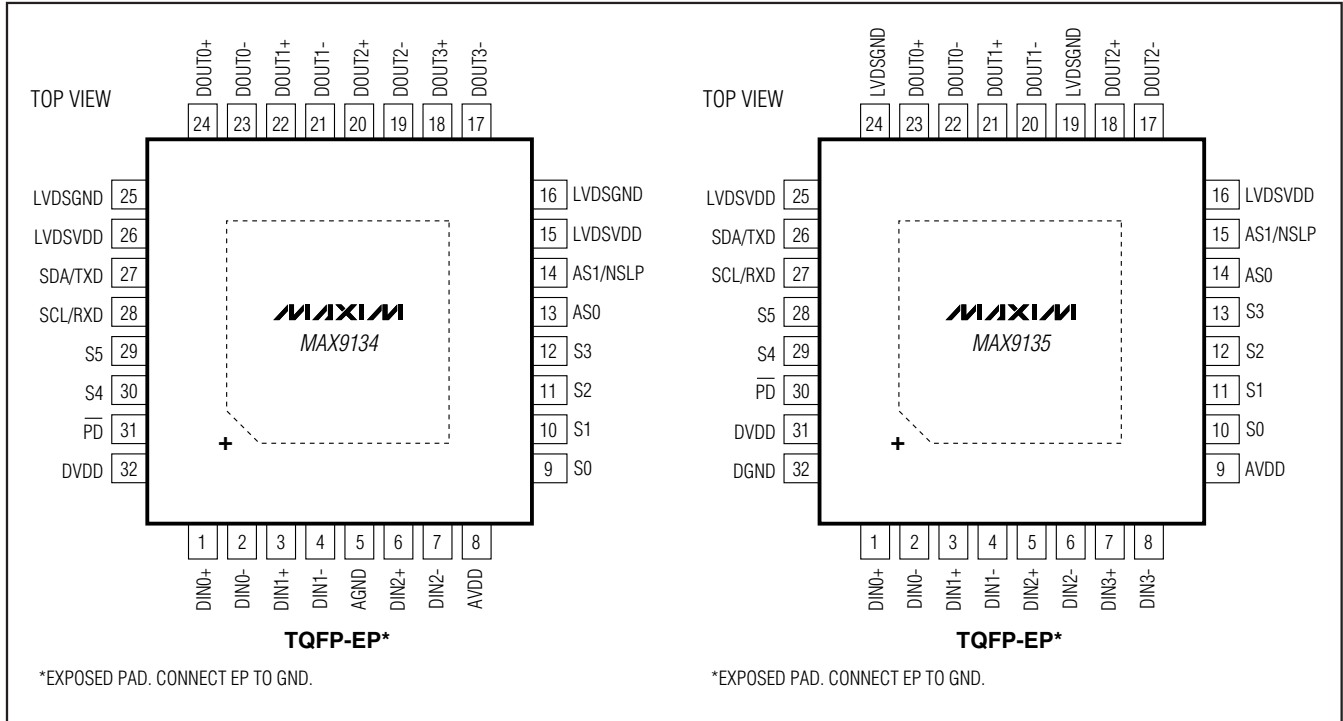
TOP VIEW

DOUT0+ 24
DOUT0- 23
DOUT1+ 22
DOUT1- 21
DOUT2+ 20
DOUT2- 19
DOUT3+ 18
DOUT3- 17

LVDSGND 25
LVDSVDD 26
SDA/TXD 27
SCL/RXD 28
S5 29
S4 30
$\overline{PD}$ 31
DVDD 32

16 LVDSGND
15 LVDSVDD
14 AS1/NSLP
13 AS0
12 S3
11 S2
10 S1
9 S0

MAXIM
MAX9134
+

1 DIN0+
2 DIN0-
3 DIN1+
4 DIN1-
5 AGND
6 DIN2+
7 DIN2-
8 AVDD

TQFP-EP*

*EXPOSED PAD. CONNECT EP TO GND.

TOP VIEW

LVDSGND 24
DOUT0+ 23
DOUT0- 22
DOUT1+ 21
DOUT1- 20
LVDSGND 19
DOUT2+ 18
DOUT2- 17

LVDSVDD 25
SDA/TXD 26
SCL/RXD 27
S5 28
S4 29
$\overline{PD}$ 30
DVDD 31
DGND 32

16 LVDSVDD
15 AS1/NSLP
14 AS0
13 S3
12 S2
11 S1
10 S0
9 AVDD

MAXIM
MAX9135
+

1 DIN0+
2 DIN0-
3 DIN1+
4 DIN1-
5 DIN2+
6 DIN2-
7 DIN3+
8 DIN3-

TQFP-EP*

*EXPOSED PAD. CONNECT EP TO GND.